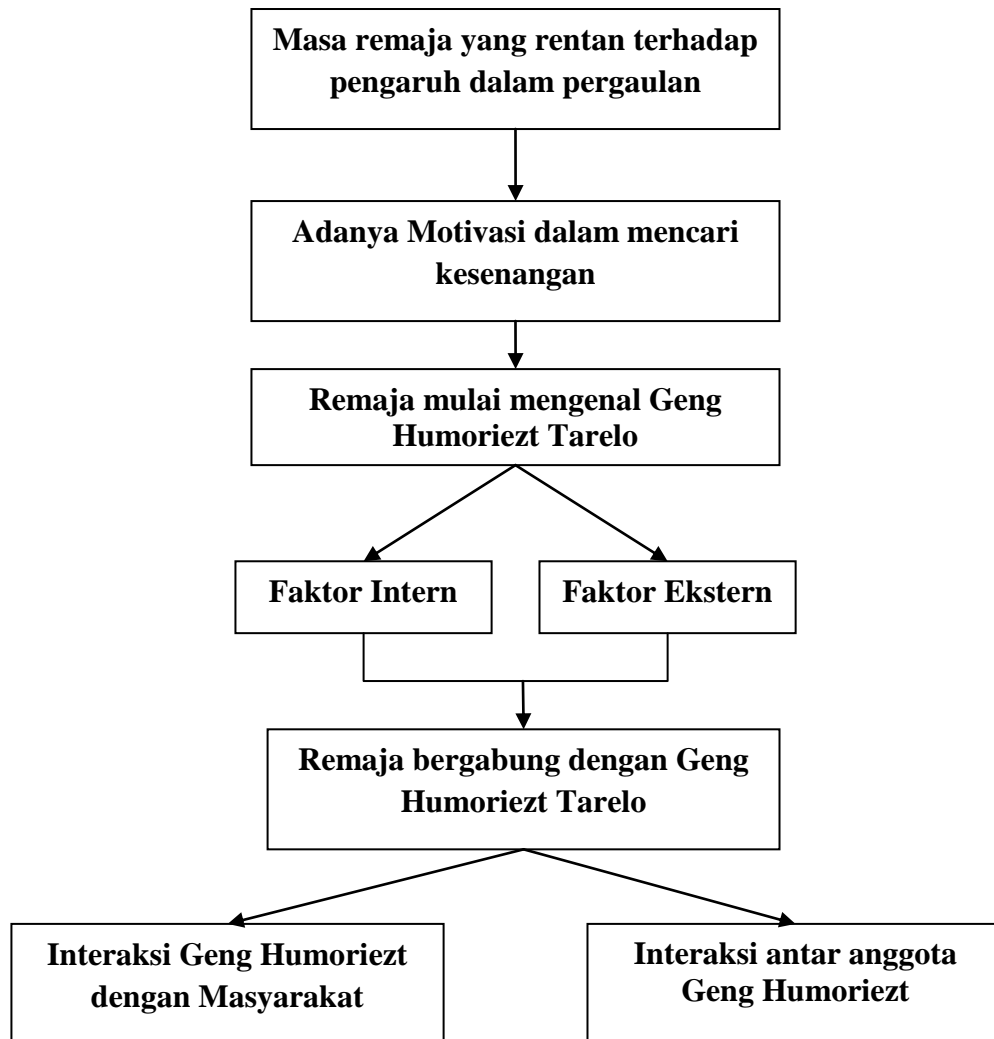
Masa remaja yang rentan terhadap pengaruh dalam pergaulan

Adanya Motivasi dalam mencari kesenangan

Remaja mulai mengenal Geng Humoriezt Tarelo

Faktor Intern

Faktor Ekstern

Remaja bergabung dengan Geng Humoriezt Tarelo

Interaksi Geng Humoriezt dengan Masyarakat

Interaksi antar anggota Geng Humoriezt